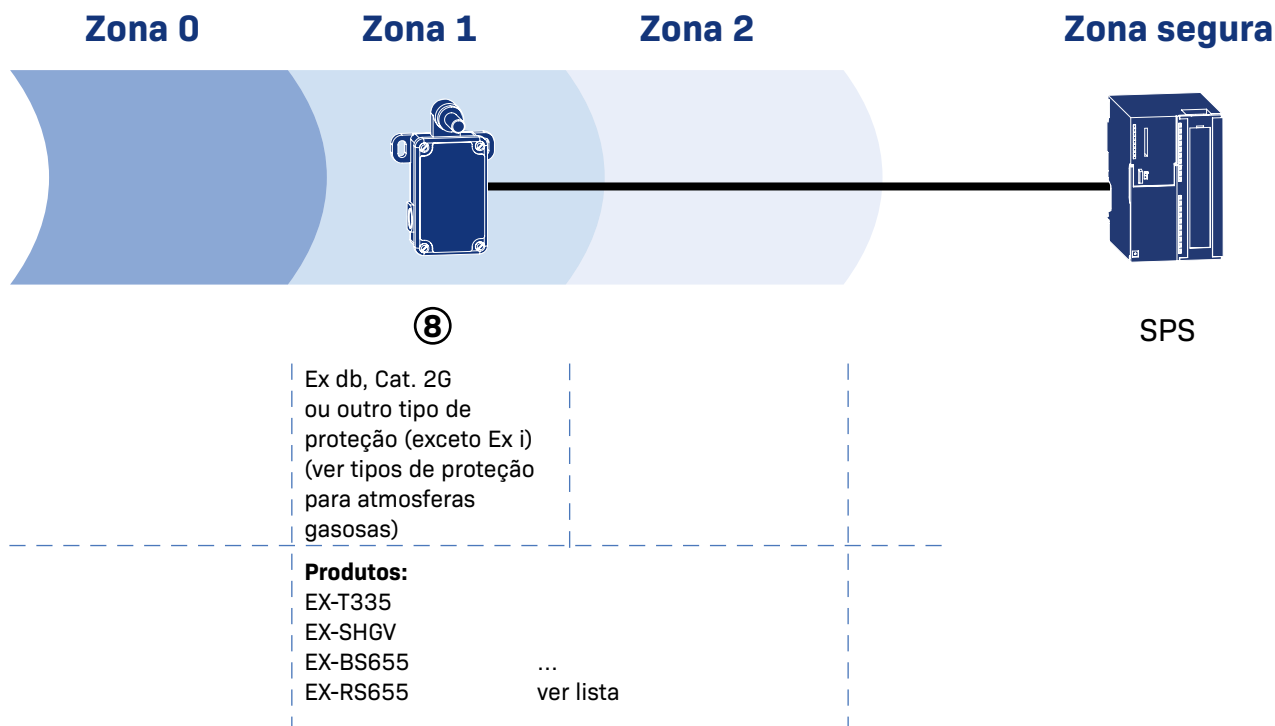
Zona 0
Zona 1
Zona 2
Zona segura

⑧

SPS

Ex db, Cat. 2G ou outro tipo de proteção (exceto Ex i) (ver tipos de proteção para atmosferas gasosas)

**Produtos:**
EX-T335
EX-SHGV
EX-BS655
EX-RS655

...
ver lista